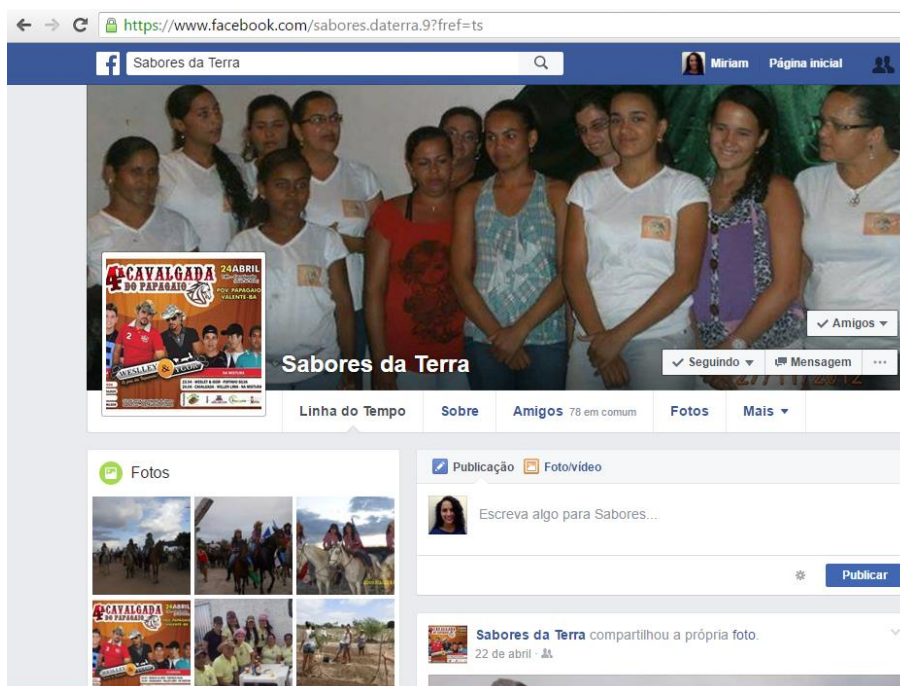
https://www.facebook.com/sabores.daterra.9?fref=ts

Sabores da Terra

Miriam Página inicial

4ª CAVALGADA DO PAPAGAIO
24 ABRIL
POV. PAPAGAIO VALENTE-BA
WESLLEY & VICTOR

Amigos ▾

Sabores da Terra

Seguindo ▾ Mensagem ···

Linha do Tempo Sobre Amigos 78 em comum Fotos Mais ▾

Fotos

Publicação Foto/vídeo

Escreva algo para Sabores...

Publicar

Sabores da Terra compartilhou a própria foto.
22 de abril ·

4ª CAVALGADA DO PAPAGAIO